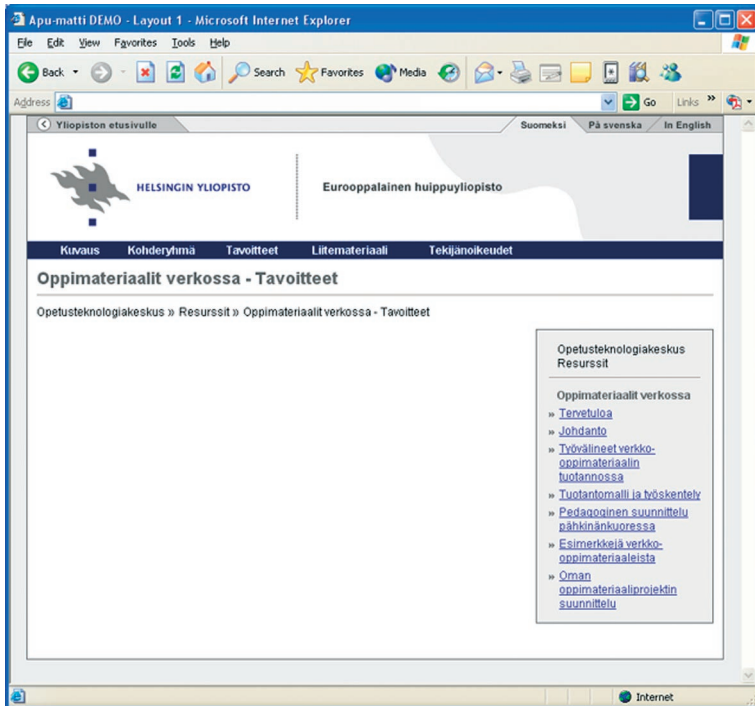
Apu-matti DEMO - Layout 1 - Microsoft Internet Explorer

File Edit View Favorites Tools Help

Back Search Favorites Media

Address Go Links

Yliopiston etusivulle

Suomeksi På svenska In English

HELSINGIN YLIOPISTO

Eurooppalainen huippuyliopisto

Kuvaus Kohderyhmä Tavoitteet Liitemateriaali Tekijänoikeudet

Oppimateriaalit verkossa - Tavoitteet

Opetusteknologiakeskus » Resurssit » Oppimateriaalit verkossa - Tavoitteet

Opetusteknologiakeskus
Resurssit

Oppimateriaalit verkossa

» Tervetuloa
» Johdanto
» Työvälineet verkko-oppimateriaalin tuotannossa
» Tuotantomalli ja työskentely
» Pedagoginen suunnittelu pähkinänkuoressa
» Esimerkkejä verkko-oppimateriaaleista
» Oman oppimateriaaliprojektin suunnittelu

Internet